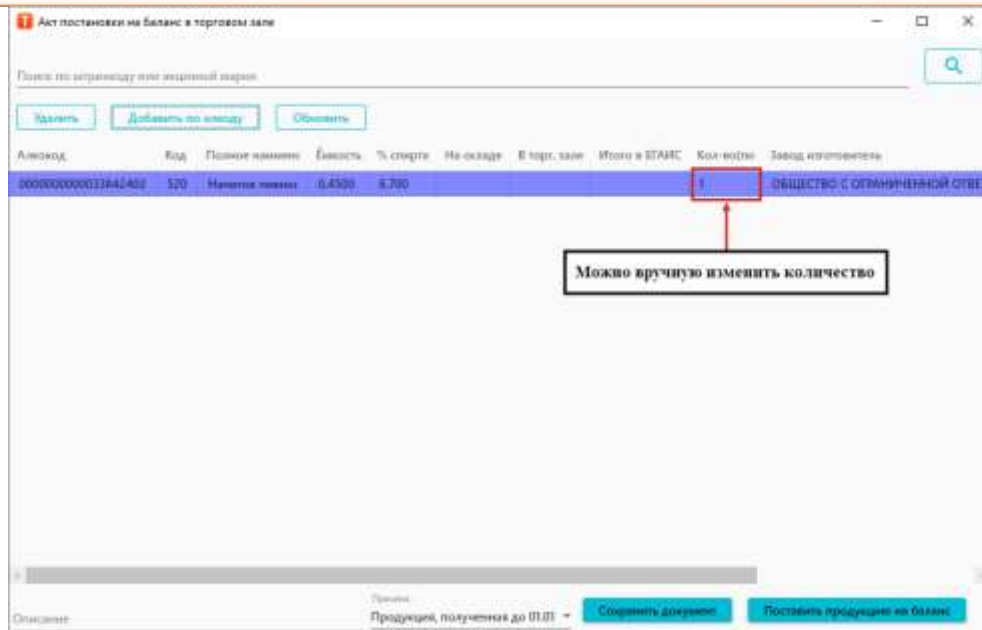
Акт постановки на баланс в торговом зале

Поиск по штрихкоду или акцизной марке

Удалить | Добавить по алкоду | Обновить

| Алкокод | Код | Полное наимен | Емкость | % спирта | На складе | В торг. зале | Итого в ЕГАИС | Кол-во(ш) | Завод изготовитель |
|---|---|---|---|---|---|---|---|---|---|
| 0000000000033842402 | 520 | Напиток пивной | 0.4500 | 6.700 | | | | 1 | ОБЩЕСТВО С ОГРАНИЧЕННОЙ ОТВЕ |

Можно вручную изменить количество

Описание

Причина
Продукция, полученная до 01.01

Сохранить документ | Поставить продукцию на баланс